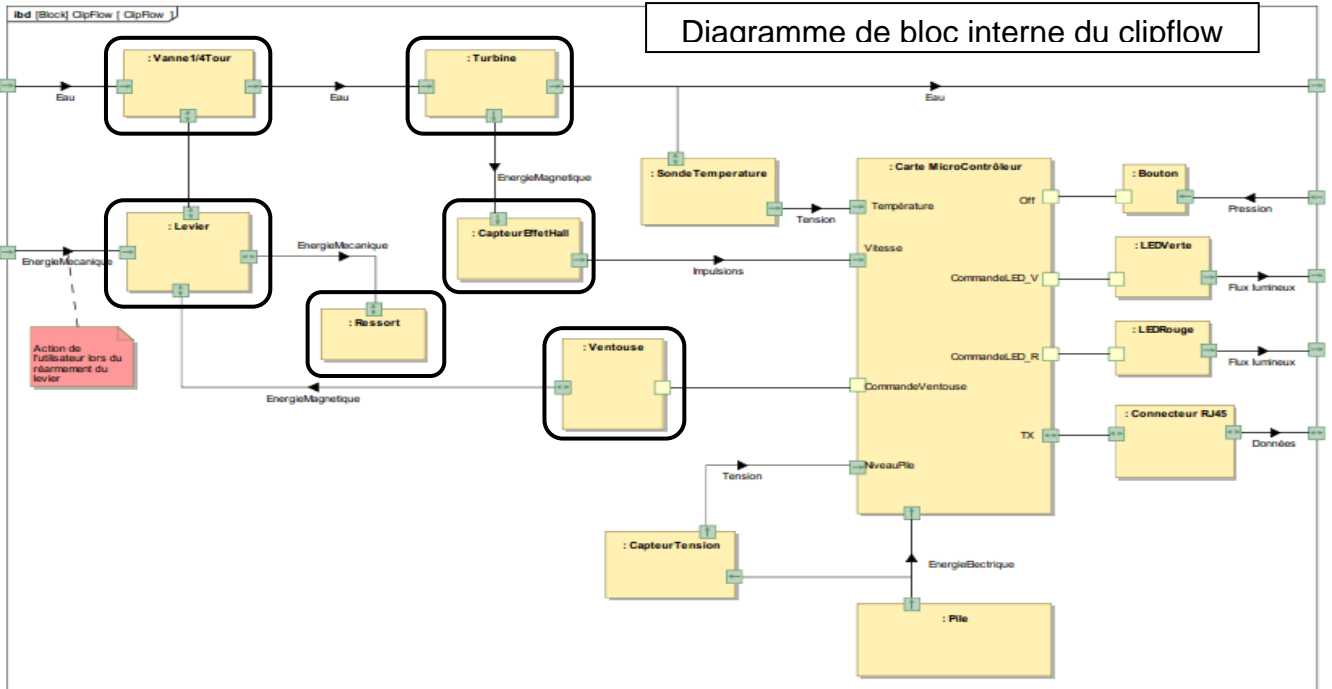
ibd [Block] ClipFlow [ ClipFlow ]

Diagramme de bloc interne du clipflow

: Vanne1/4Tour

: Turbine

Eau

Eau

Eau

EnergieMagnetique

: SondeTemperature

: Carte MicroContrôleur

: Bouton

Tension

Température

Off

Pression

: Levier

: CapteurEffetHall

EnergieMecanique

Vitesse

: LEDVerte

EnergieMecanique

Impulsions

CommandeLED_V

Flux lumineux

: Ressort

Action de l'utilisateur lors du réarmement du levier

: LEDRouge

: Ventouse

CommandeLED_R

Flux lumineux

CommandeVentouse

EnergieMagnetique

: Connecteur RJ45

TX

Données

NiveauPile

Tension

: CapteurTension

EnergieElectrique

: Pile